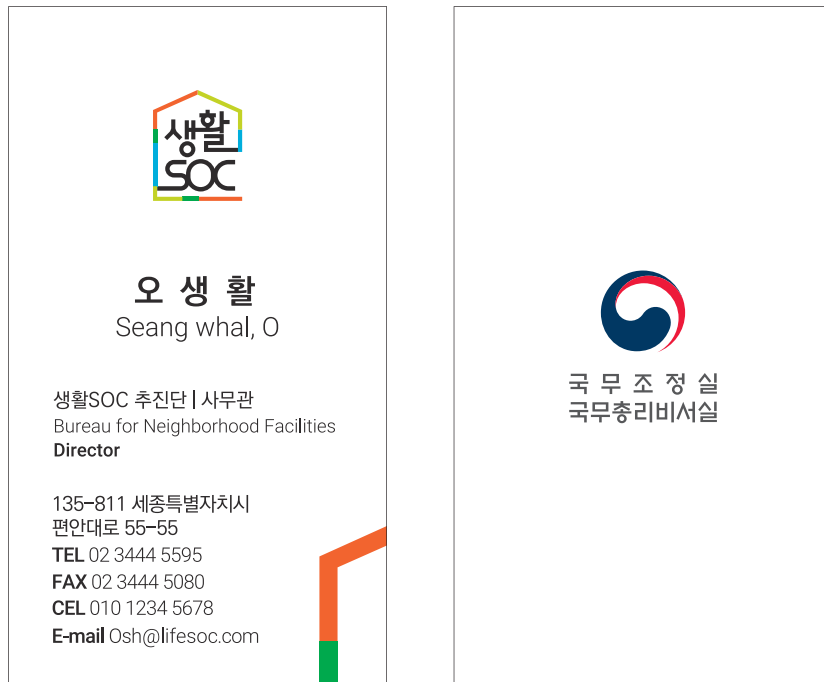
생활
SOC

오 생 활
Seang whal, O

생활SOC 추진단 | 사무관
Bureau for Neighborhood Facilities
Director

135-811 세종특별자치시
편안대로 55-55
TEL 02 3444 5595
FAX 02 3444 5080
CEL 010 1234 5678
E-mail Osh@lifesoc.com

국 무 조 정 실
국무총리비서실